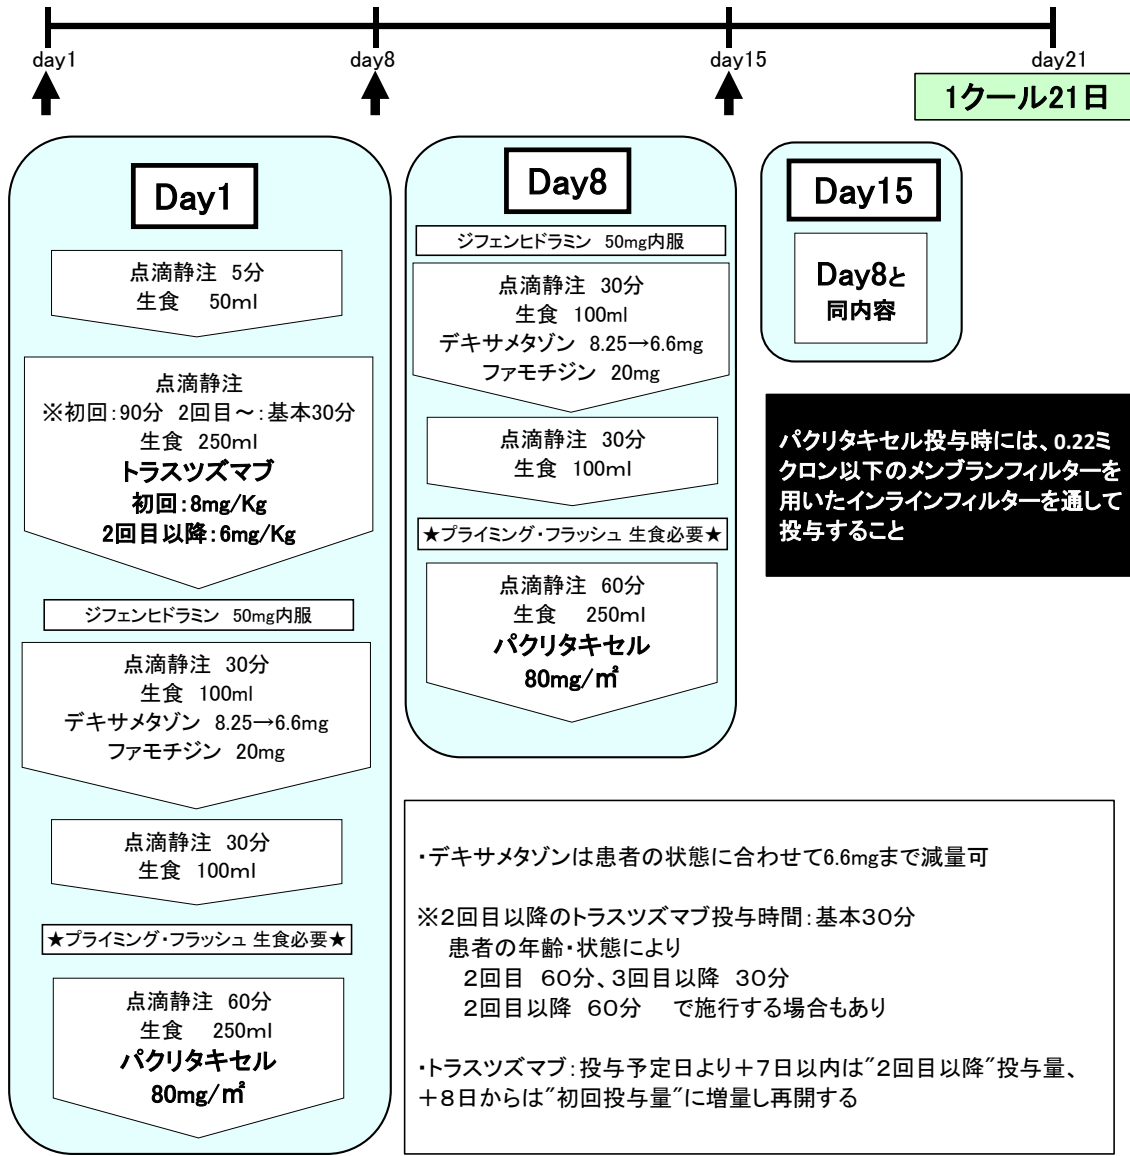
day1 day8 day15 day21

1クール21日

Day1

点滴静注 5分
生食 50ml

点滴静注
※初回:90分 2回目～:基本30分
生食 250ml
トラスツズマブ
初回:8mg/Kg
2回目以降:6mg/Kg

ジフェンヒドラミン 50mg内服

点滴静注 30分
生食 100ml
デキサメタゾン 8.25→6.6mg
ファモチジン 20mg

点滴静注 30分
生食 100ml

★プライミング・フラッシュ 生食必要★

点滴静注 60分
生食 250ml
パクリタキセル
80mg/㎡

Day8

ジフェンヒドラミン 50mg内服

点滴静注 30分
生食 100ml
デキサメタゾン 8.25→6.6mg
ファモチジン 20mg

点滴静注 30分
生食 100ml

★プライミング・フラッシュ 生食必要★

点滴静注 60分
生食 250ml
パクリタキセル
80mg/㎡

Day15

Day8と
同内容

パクリタキセル投与時には、0.22ミクロン以下のメンブランフィルターを用いたインラインフィルターを通して投与すること

・デキサメタゾンは患者の状態に合わせて6.6mgまで減量可

※2回目以降のトラスツズマブ投与時間:基本30分
患者の年齢・状態により
2回目 60分、3回目以降 30分
2回目以降 60分 で施行する場合もあり

・トラスツズマブ:投与予定日より+7日以内は”2回目以降”投与量、+8日からは”初回投与量”に増量し再開する